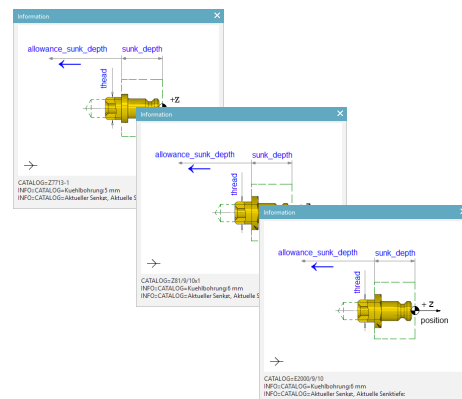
Information

allowance_sunk_depth

sunk_depth

thread

+Z

CATALOG=Z7713-1
INFO:CATALOG=Kuehlbohrung:3 mm
INFO:CATALOG=Aktueller Senkt, Aktuelle S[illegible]

Information

allowance_sunk_depth

sunk_depth

thread

CATALOG=Z81/9/10x1
INFO:CATALOG=Kuehlbohrung:6 mm
INFO:CATALOG=Aktueller Senkt, Aktuelle S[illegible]

Information

allowance_sunk_depth

sunk_depth

thread

+ Z

position

CATALOG=E2000/9/10
INFO:CATALOG=Kuehlbohrung:6 mm
INFO:CATALOG=Aktueller Senkt, Aktuelle Senktiefe: